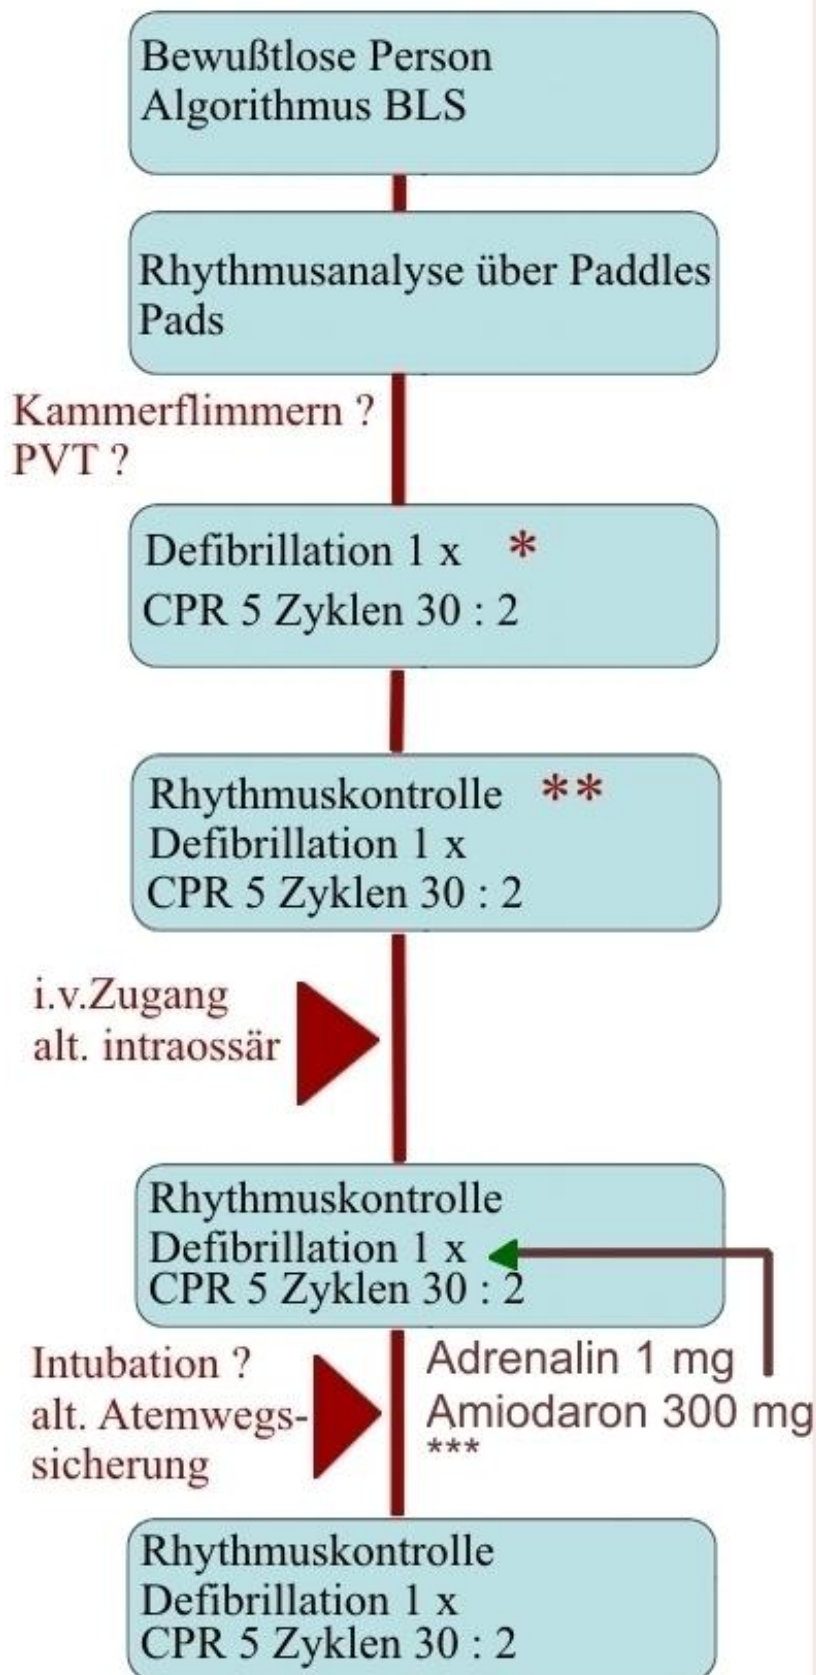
Bewußtlose Person
Algorithmus BLS

Rhythmusanalyse über Paddles
Pads

Kammerflimmern ?
PVT ?

Defibrillation 1 x *
CPR 5 Zyklen 30 : 2

Rhythmuskontrolle **
Defibrillation 1 x
CPR 5 Zyklen 30 : 2

i.v.Zugang
alt. intraossär

Rhythmuskontrolle
Defibrillation 1 x
CPR 5 Zyklen 30 : 2

Intubation ?
alt. Atemwegssicherung

Adrenalin 1 mg
Amiodaron 300 mg
***

Rhythmuskontrolle
Defibrillation 1 x
CPR 5 Zyklen 30 : 2